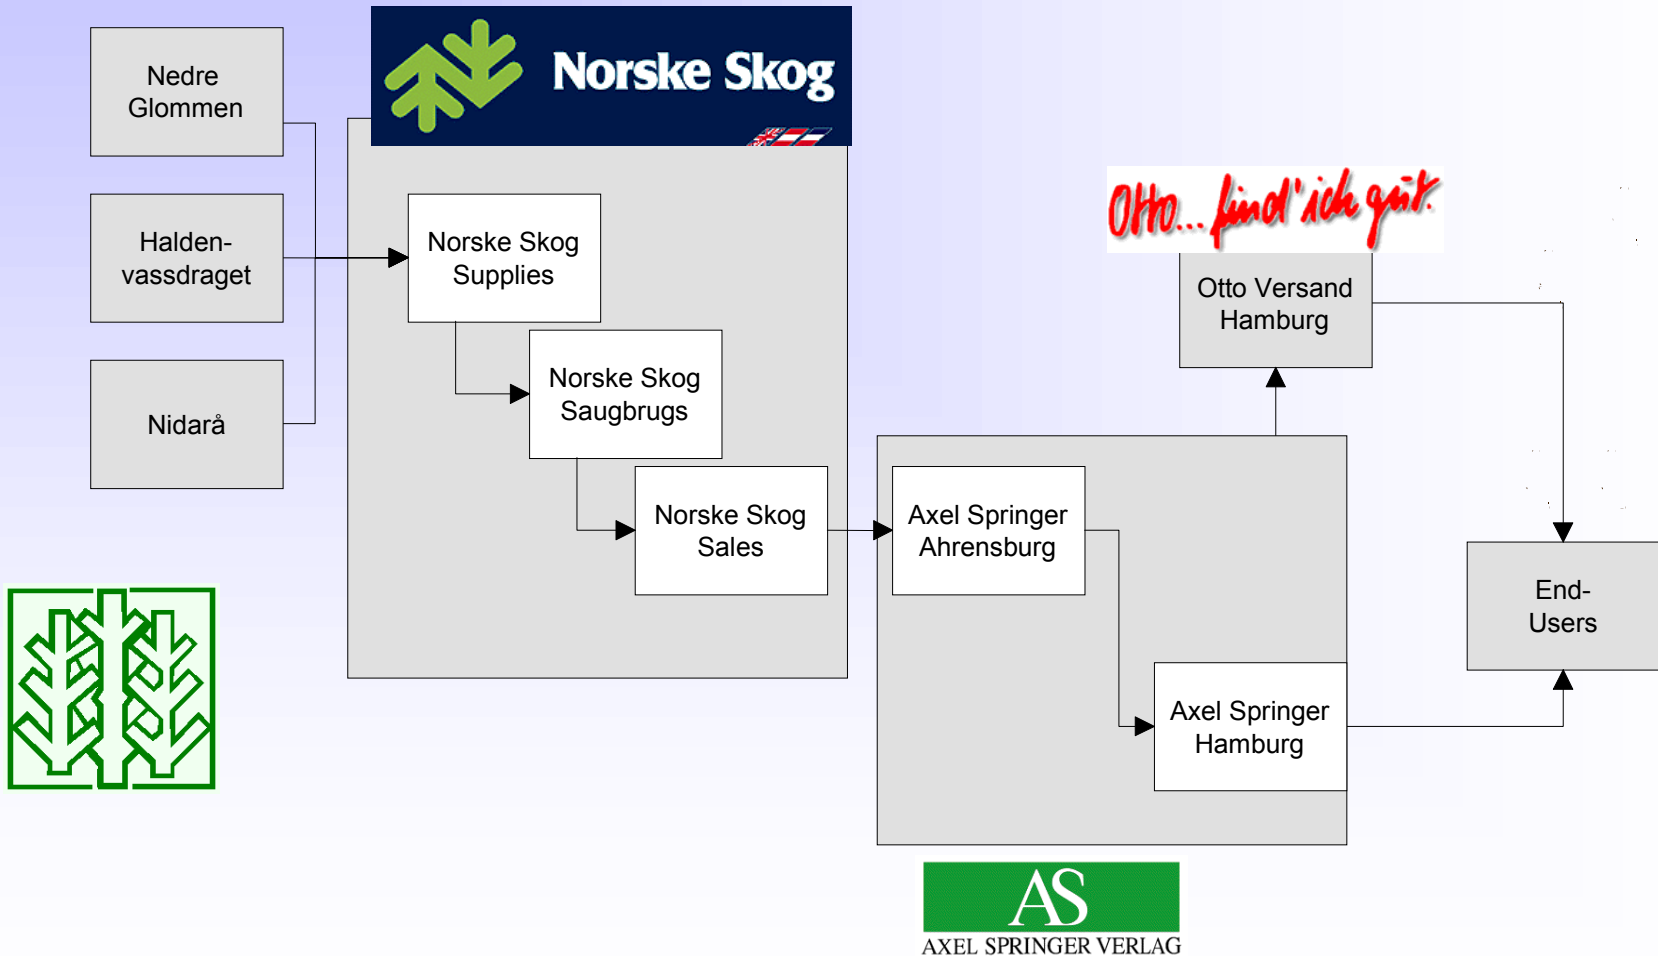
Nedre Glommen

Halden-vassdraget

Nidarå

Norske Skog

Norske Skog Supplies

Norske Skog Saugbrugs

Norske Skog Sales

Otto... find' ich gut.

Otto Versand Hamburg

Axel Springer Ahrensburg

Axel Springer Hamburg

End-Users

AS
AXEL SPRINGER VERLAG